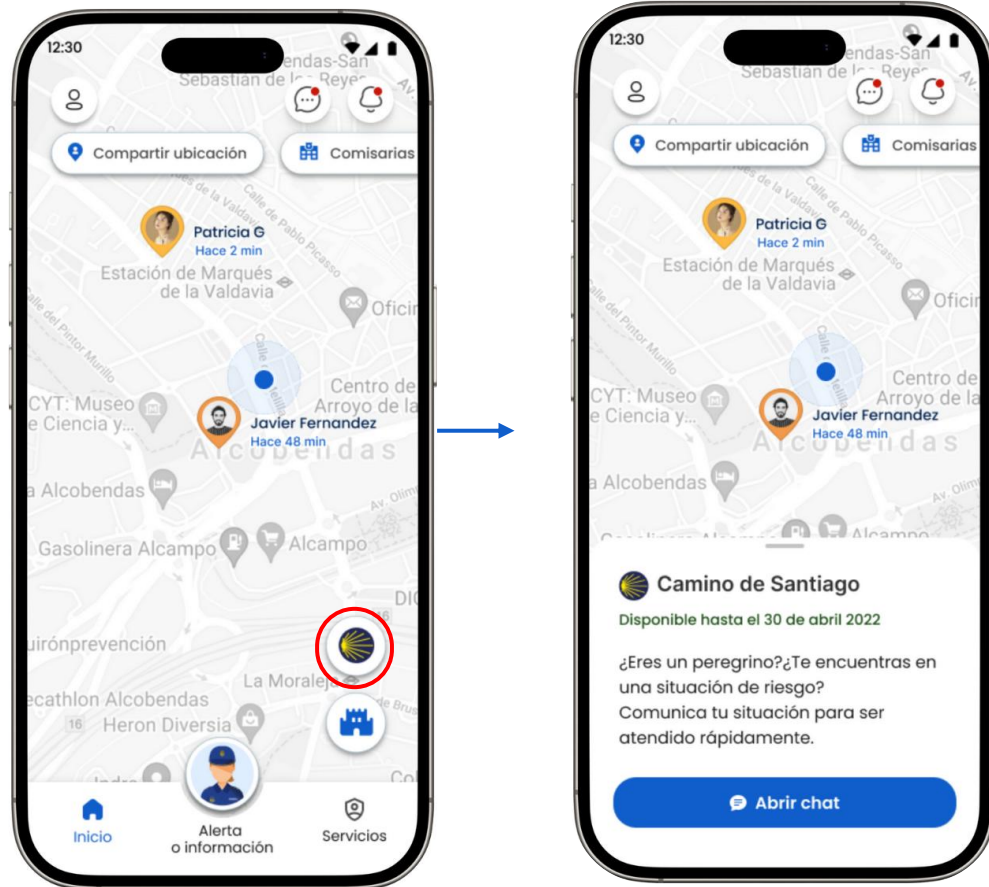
12:30

endas-San Sebastián de los Reyes

Compartir ubicación

Comisarias

Calle de la Valdavia

Calle de Pablo Picasso

Patricia G
Hace 2 min

Estación de Marqués de la Valdavia

Oficin

Calle del Pintor Murillo

Calle Manuel de Falla

Centro de Arroyo de la

CYT: Museo de Ciencia y...

Javier Fernandez
Hace 48 min

Alcobendas

a Alcobendas

Av. Olimpica

Gasolinera Alcampo

Alcampo

DIC

uirónprevención

La Moraleja

ecathlon Alcobendas

Heron Diversia

Inicio

Alerta o información

Servicios

12:30

endas-San Sebastián de los Reyes

Compartir ubicación

Comisarias

Calle de la Valdavia

Calle de Pablo Picasso

Patricia G
Hace 2 min

Estación de Marqués de la Valdavia

Oficin

Calle del Pintor Murillo

Centro de Arroyo de la

CYT: Museo de Ciencia y...

Javier Fernandez
Hace 48 min

Alcobendas

a Alcobendas

Av. Olimpica

Alcampo

Camino de Santiago

Disponible hasta el 30 de abril 2022

¿Eres un peregrino?¿Te encuentras en una situación de riesgo? Comunica tu situación para ser atendido rápidamente.

Abrir chat